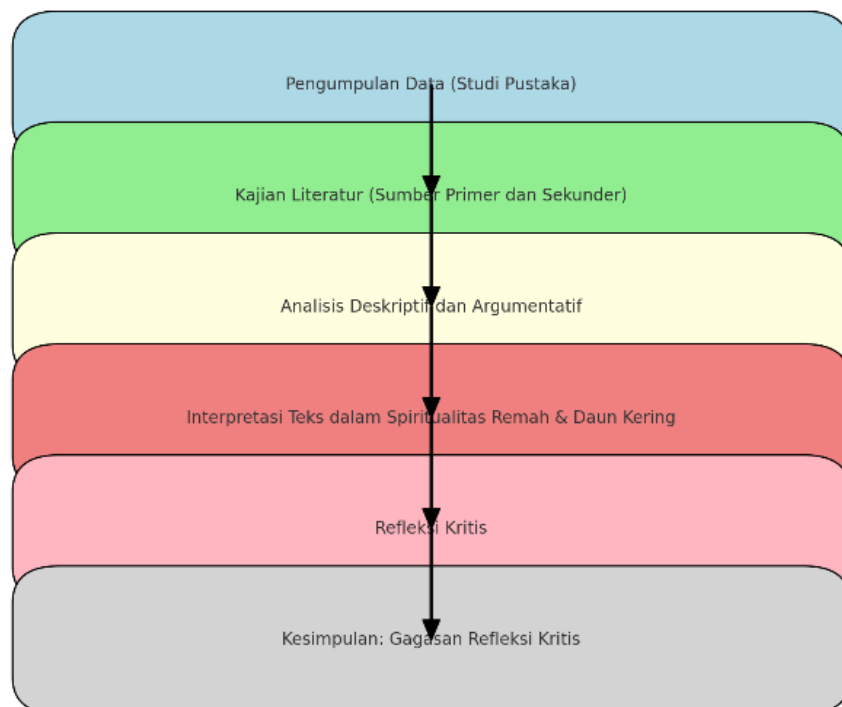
Pengumpulan Data (Studi Pustaka)

Kajian Literatur (Sumber Primer dan Sekunder)

Analisis Deskriptif dan Argumentatif

Interpretasi Teks dalam Spiritualitas Remah & Daun Kering

Refleksi Kritis

Kesimpulan: Gagasan Refleksi Kritis